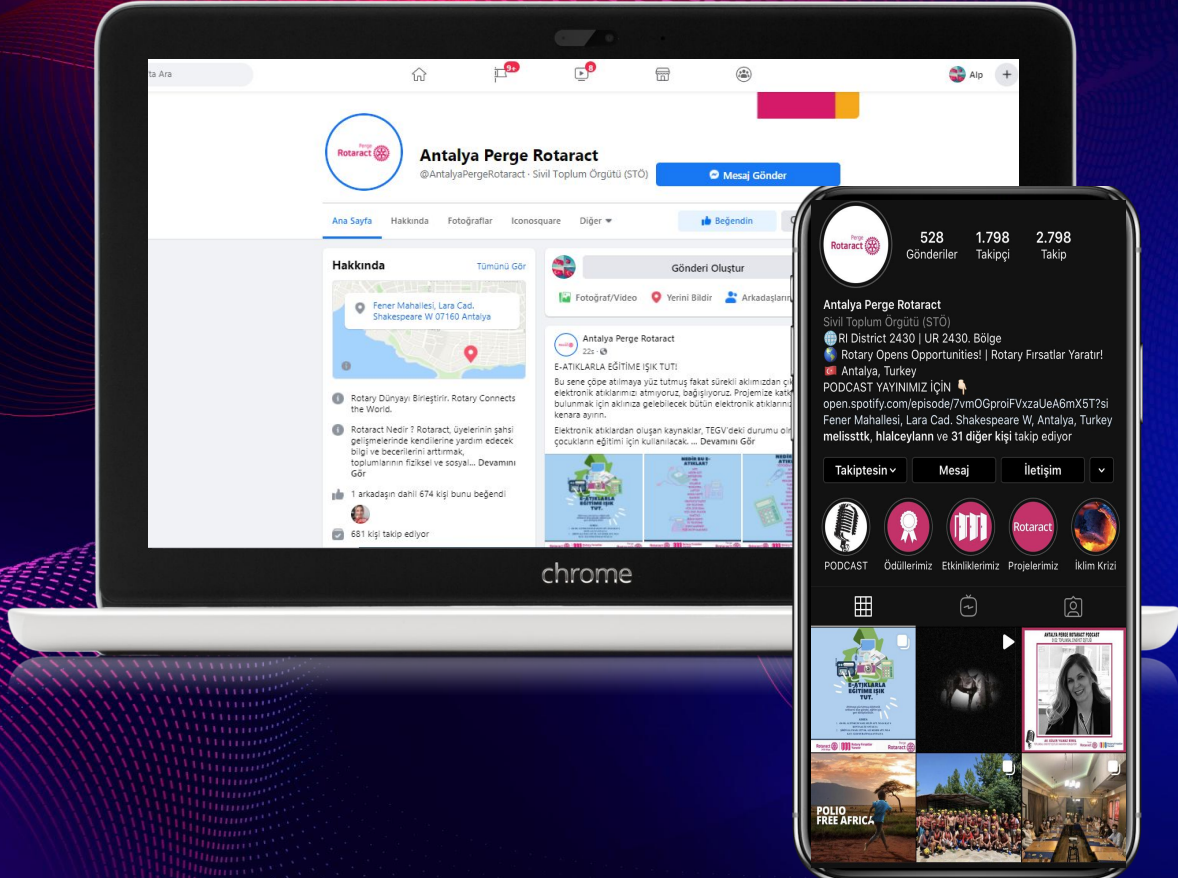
ta Ara

9+

8

Alp

Perge Rotaract

Antalya Perge Rotaract

@AntalyaPergeRotaract · Sivil Toplum Örgütü (STÖ)

Mesaj Gönder

Ana Sayfa Hakkında Fotoğraflar Iconosquare Diğer

Beğendin

Hakkında

Tümünü Gör

Fener Mahallesi, Lara Cad. Shakespeare W 07160 Antalya

Rotary Dünyayı Birleştirir. Rotary Connects the World.

Rotaract Nedir ? Rotaract, üyelerinin şahsi gelişmelerinde kendilerine yardım edecek bilgi ve becerilerini arttırmak, toplumlarının fiziksel ve sosyal... Devamını Gör

1 arkadaşın dahil 674 kişi bunu beğendi

681 kişi takip ediyor

Gönderi Oluştur

Fotoğraf/Video Yerini Bildir Arkadaşların

Antalya Perge Rotaract

22s

E-ATIKLARLA EĞİTİME IŞIK TUT!

Bu sene çöpe atılmaya yüz tutmuş fakat sürekli aklımızdan çı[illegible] elektronik atıklarımızı atmıyoruz, bağışlıyoruz. Projemize katk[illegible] bulunmak için aklınıza gelebilecek bütün elektronik atıklarını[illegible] kenara ayırın.

Elektronik atıklardan oluşan kaynaklar, TEGV'deki durumu olm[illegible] çocukların eğitimi için kullanılacak. ... Devamını Gör

chrome

Perge Rotaract

528 Gönderiler

1.798 Takipçi

2.798 Takip

Antalya Perge Rotaract

Sivil Toplum Örgütü (STÖ)

RI District 2430 | UR 2430. Bölge

Rotary Opens Opportunities! | Rotary Fırsatlar Yaratır!

Antalya, Turkey

PODCAST YAYINIMIZ İÇİN

open.spotify.com/episode/7vmOGproiFVxzaUeA6mX5T?si

Fener Mahallesi, Lara Cad. Shakespeare W, Antalya, Turkey

melissttk, hlalceylann ve 31 diğer kişi takip ediyor

Takiptesin

Mesaj

İletişim

PODCAST Ödüllerimiz Etkinliklerimiz Projelerimiz İklim Krizi

Rotaract

E-ATIKLARLA EĞİTİME IŞIK TUT.

ANTALYA PERGE ROTARACT PODCAST

POLIO FREE AFRICA